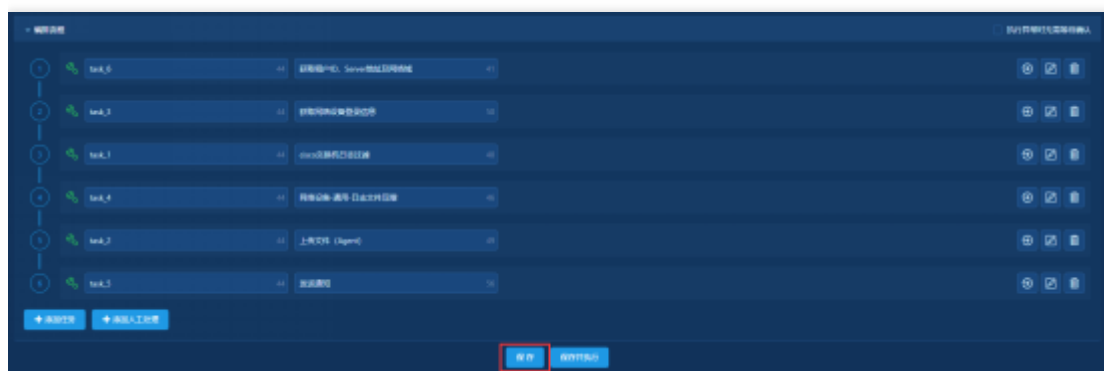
- 编辑流程

执行异常时先等待确认

1 task_6 获取用户ID、Server地址及网络

2 task_3 获取网络设备登录信息

3 task_1 cisco交换机巡检日志

4 task_4 网络设备-通用-日志文件日报

5 task_2 上传文件（Agent）

6 task_5 发送通知

+ 添加任务 + 添加人工处理

保存 保存并执行